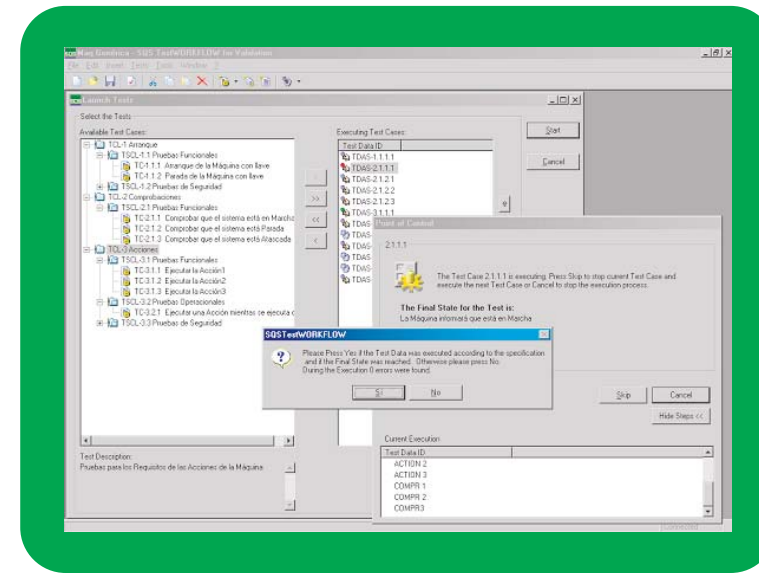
Mag Genérica - SQS TestWORKFLOW for Validation
File Edit Insert Tests Tools Window ?

Launch Tests

Select the Tests

Available Test Cases:
TCL-1 Arranque
TSCL-1.1 Pruebas Funcionales
TC-1.1.1 Arranque de la Máquina con llave
TC-1.1.2 Parada de la Máquina con llave
TSCL-1.2 Pruebas de Seguridad
TCL-2 Comprobaciones
TSCL-2.1 Pruebas Funcionales
TC-2.1.1 Comprobar que el sistema está en Marcha
TC-2.1.2 Comprobar que el sistema está Parada
TC-2.1.3 Comprobar que el sistema está Atascada
TCL-3 Acciones
TSCL-3.1 Pruebas Funcionales
TC-3.1.1 Ejecutar la Acción1
TC-3.1.2 Ejecutar la Acción2
TC-3.1.3 Ejecutar la Acción3
TSCL-3.2 Pruebas Operacionales
TC-3.2.1 Ejecutar una Acción mientras se ejecuta o
TSCL-3.3 Pruebas de Seguridad

Test Description:
Pruebas para los Requisitos de las Acciones de la Máquina

>
>>
<<
<

Executing Test Cases:
Test Data ID
TDAS-1.1.1.1
TDAS-2.1.1.1
TDAS-2.1.2.1
TDAS-2.1.2.2
TDAS-2.1.2.3
TDAS-3.1.1.1
TDAS
TDAS
TDAS
TDAS
TDAS

Start
Cancel

Point of Control

2.1.1.1

The Test Case 2.1.1.1 is executing. Press Skip to stop current Test Case and execute the next Test Case or Cancel to stop the execution process.

The Final State for the Test is:
La Máquina informará que está en Marcha

SQSTestWORKFLOW

Please Press Yes if the Test Data was executed according to the specification and if the Final State was reached. Otherwise please press No.
During the Execution 0 errors were found.

Sí
No

Skip
Cancel
Hide Steps <<

Current Execution
Test Data ID
ACTION 2
ACTION 3
COMPR 1
COMPR 2
COMPR3